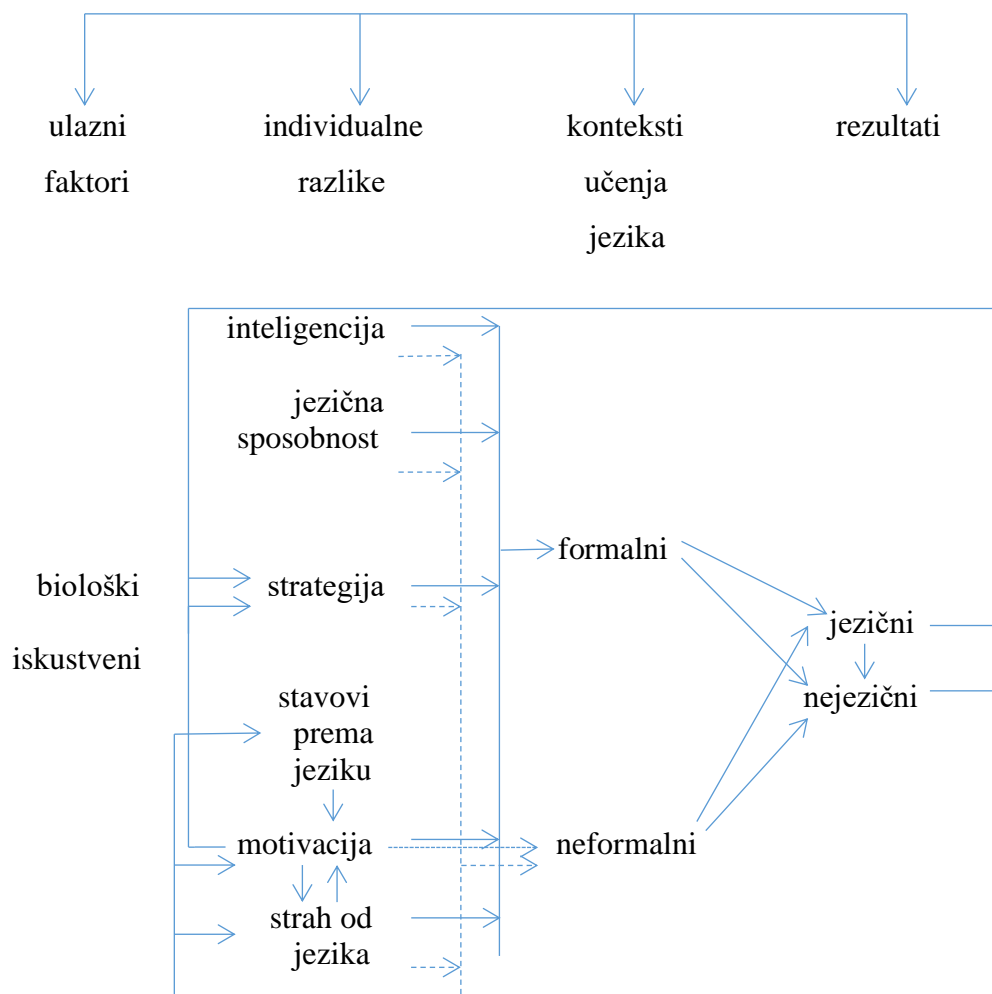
ulazni faktori

individualne razlike

konteksti učenja jezika

rezultati

inteligencija

jezična sposobnost

biološki

iskustveni

strategija

formalni

jezični

nejezični

stavovi prema jeziku

motivacija

neformalni

strah od jezika